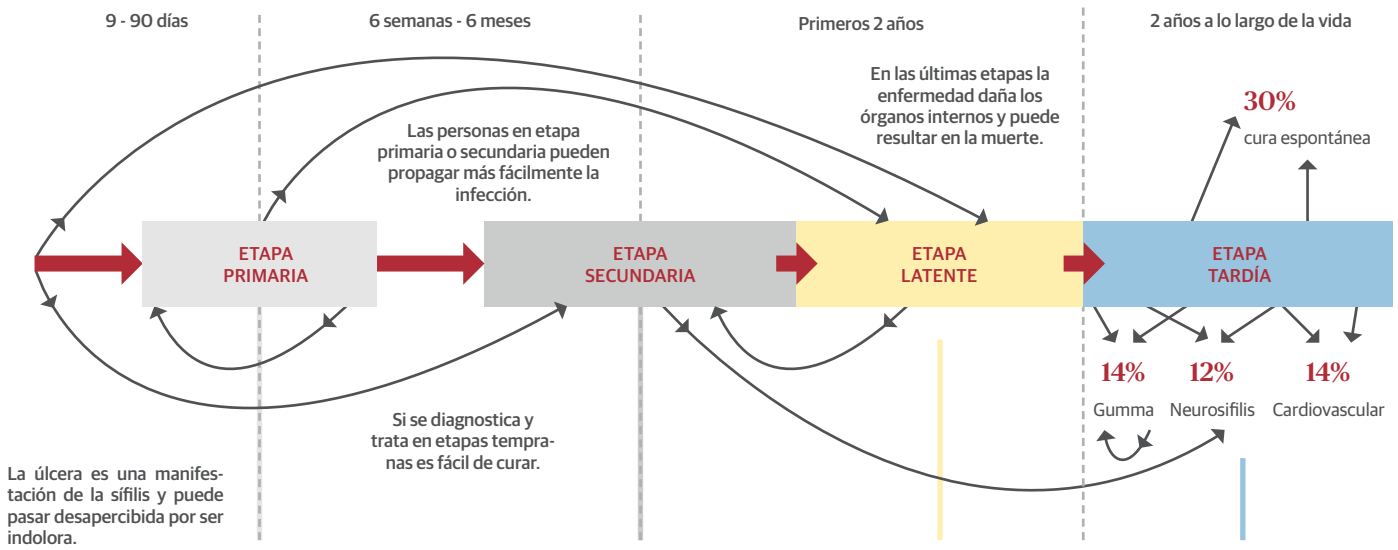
9 - 90 días

6 semanas - 6 meses

Primeros 2 años

2 años a lo largo de la vida

En las últimas etapas la enfermedad daña los órganos internos y puede resultar en la muerte.

30%
cura espontánea

Las personas en etapa primaria o secundaria pueden propagar más fácilmente la infección.

ETAPA PRIMARIA

ETAPA SECUNDARIA

ETAPA LATENTE

ETAPA TARDÍA

14%
Gumma

12%
Neurosífilis

14%
Cardiovascular

Si se diagnostica y trata en etapas tempranas es fácil de curar.

La úlcera es una manifestación de la sífilis y puede pasar desapercibida por ser indolora.